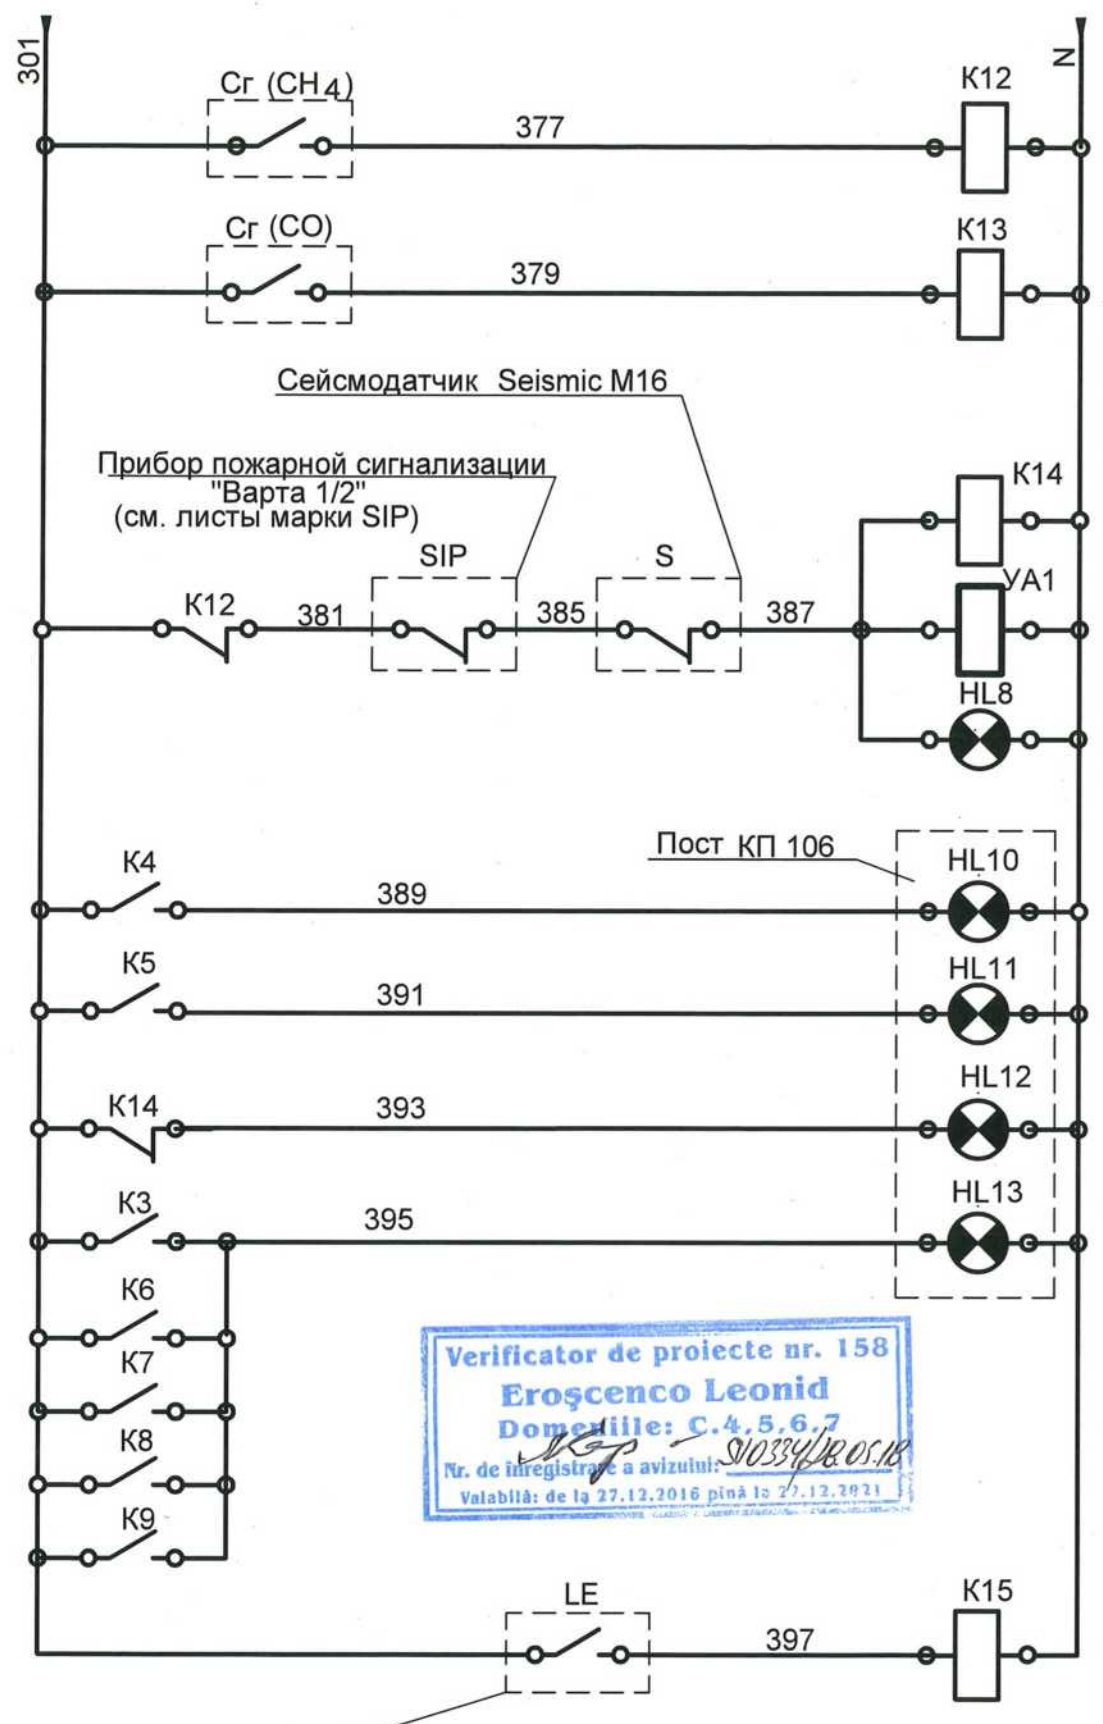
301

N

Сг ($CH_4$)

377

K12

Сг (CO)

379

K13

Сейсмодатчик Seismic M16

Прибор пожарной сигнализации "Варта 1/2" (см. листы марки SIP)

K14

SIP

S

YA1

K12

381

385

387

HL8

Пост КП 106

HL10

K4

389

K5

HL11

391

HL12

K14

393

K3

HL13

395

K6

K7

K8

K9

Verificator de proiecte nr. 158
Eroşcenco Leonid
Domeniile: C.4,5,6,7
Nr. de înregistrare a avizului: 910334/18.05.18
Valabilă: de la 27.12.2016 pînă la 27.12.2021

LE

K15

397